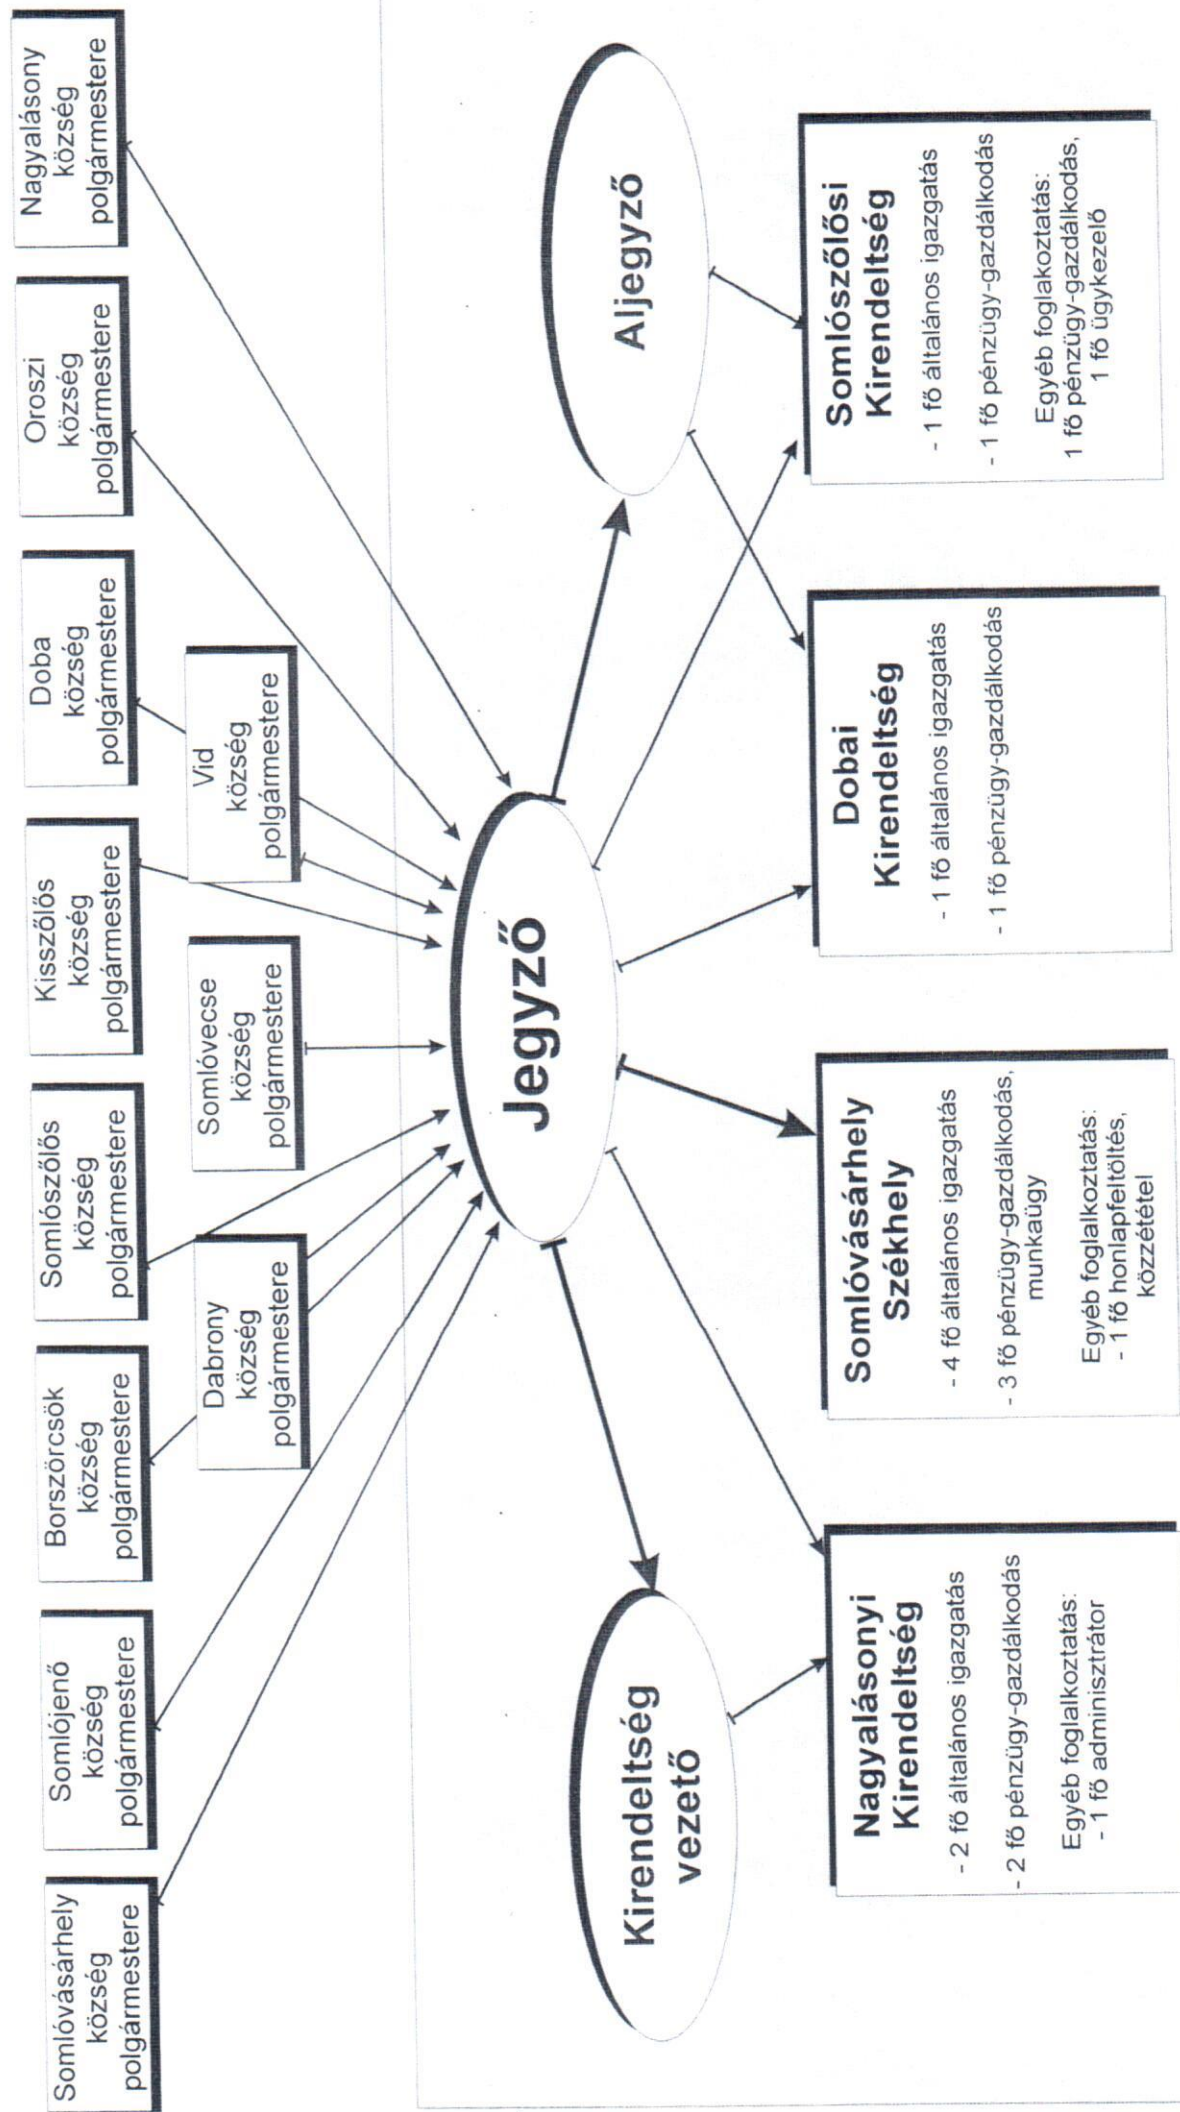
Nagyalásony község polgármestere

Oroszi község polgármestere

Doba község polgármestere

Vid község polgármestere

Kisszőlős község polgármestere

Somlóvecse község polgármestere

Somlószőlős község polgármestere

Dabrony község polgármestere

Borszörcsök község polgármestere

Somlójenő község polgármestere

Somlóvásárhely község polgármestere

Aljegyző

Jegyző

Kirendeltség vezető

Somlószőlősi Kirendeltség
- 1 fő általános igazgatás
- 1 fő pénzügy-gazdálkodás
Egyéb foglalkoztatás:
1 fő pénzügy-gazdálkodás,
1 fő ügykezelő

Dobai Kirendeltség
- 1 fő általános igazgatás
- 1 fő pénzügy-gazdálkodás

Somlóvásárhely Székhely
- 4 fő általános igazgatás
- 3 fő pénzügy-gazdálkodás, munkaügy
Egyéb foglalkoztatás:
- 1 fő honlapfeltöltés, közzététel

Nagyalásonyi Kirendeltség
- 2 fő általános igazgatás
- 2 fő pénzügy-gazdálkodás
Egyéb foglalkoztatás:
- 1 fő adminisztrátor